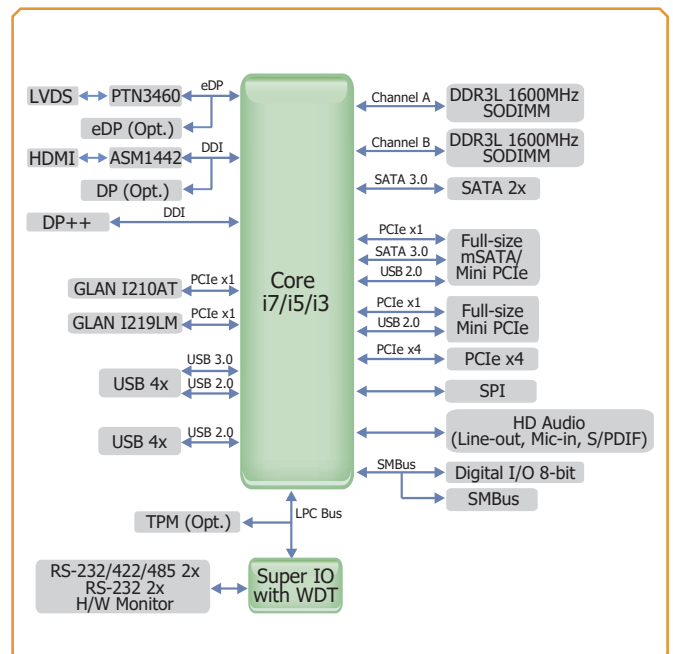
LVDS
PTN3460
eDP
eDP (Opt.)
HDMI
ASM1442
DDI
DP (Opt.)
DP++
DDI
GLAN I210AT
PCIe x1
GLAN I219LM
PCIe x1
USB 4x
USB 3.0
USB 2.0
USB 4x
USB 2.0

Core
i7/i5/i3

Channel A
DDR3L 1600MHz
SODIMM
Channel B
DDR3L 1600MHz
SODIMM
SATA 3.0
SATA 2x
PCIe x1
SATA 3.0
USB 2.0
Full-size
mSATA/
Mini PCIe
PCIe x1
USB 2.0
Full-size
Mini PCIe
PCIe x4
PCIe x4
SPI
HD Audio
(Line-out, Mic-in, S/PDIF)
SMBus
Digital I/O 8-bit
SMBus

TPM (Opt.)
LPC Bus
RS-232/422/485 2x
RS-232 2x
H/W Monitor
Super IO
with WDT